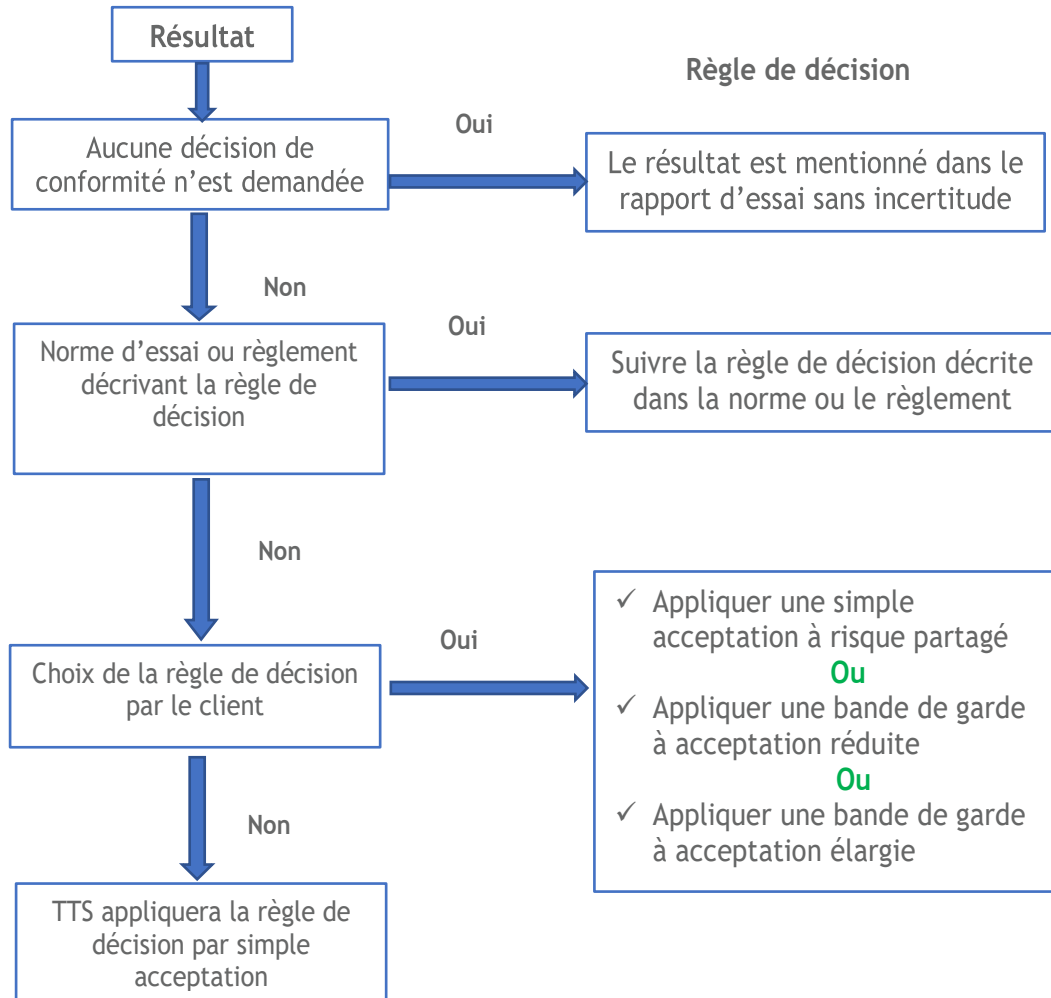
Résultat

Règle de décision

Aucune décision de conformité n'est demandée

Oui

Le résultat est mentionné dans le rapport d'essai sans incertitude

Non

Norme d'essai ou règlement décrivant la règle de décision

Oui

Suivre la règle de décision décrite dans la norme ou le règlement

Non

Choix de la règle de décision par le client

Oui

✓ Appliquer une simple acceptation à risque partagé

Ou

✓ Appliquer une bande de garde à acceptation réduite

Ou

✓ Appliquer une bande de garde à acceptation élargie

Non

TTS appliquera la règle de décision par simple acceptation